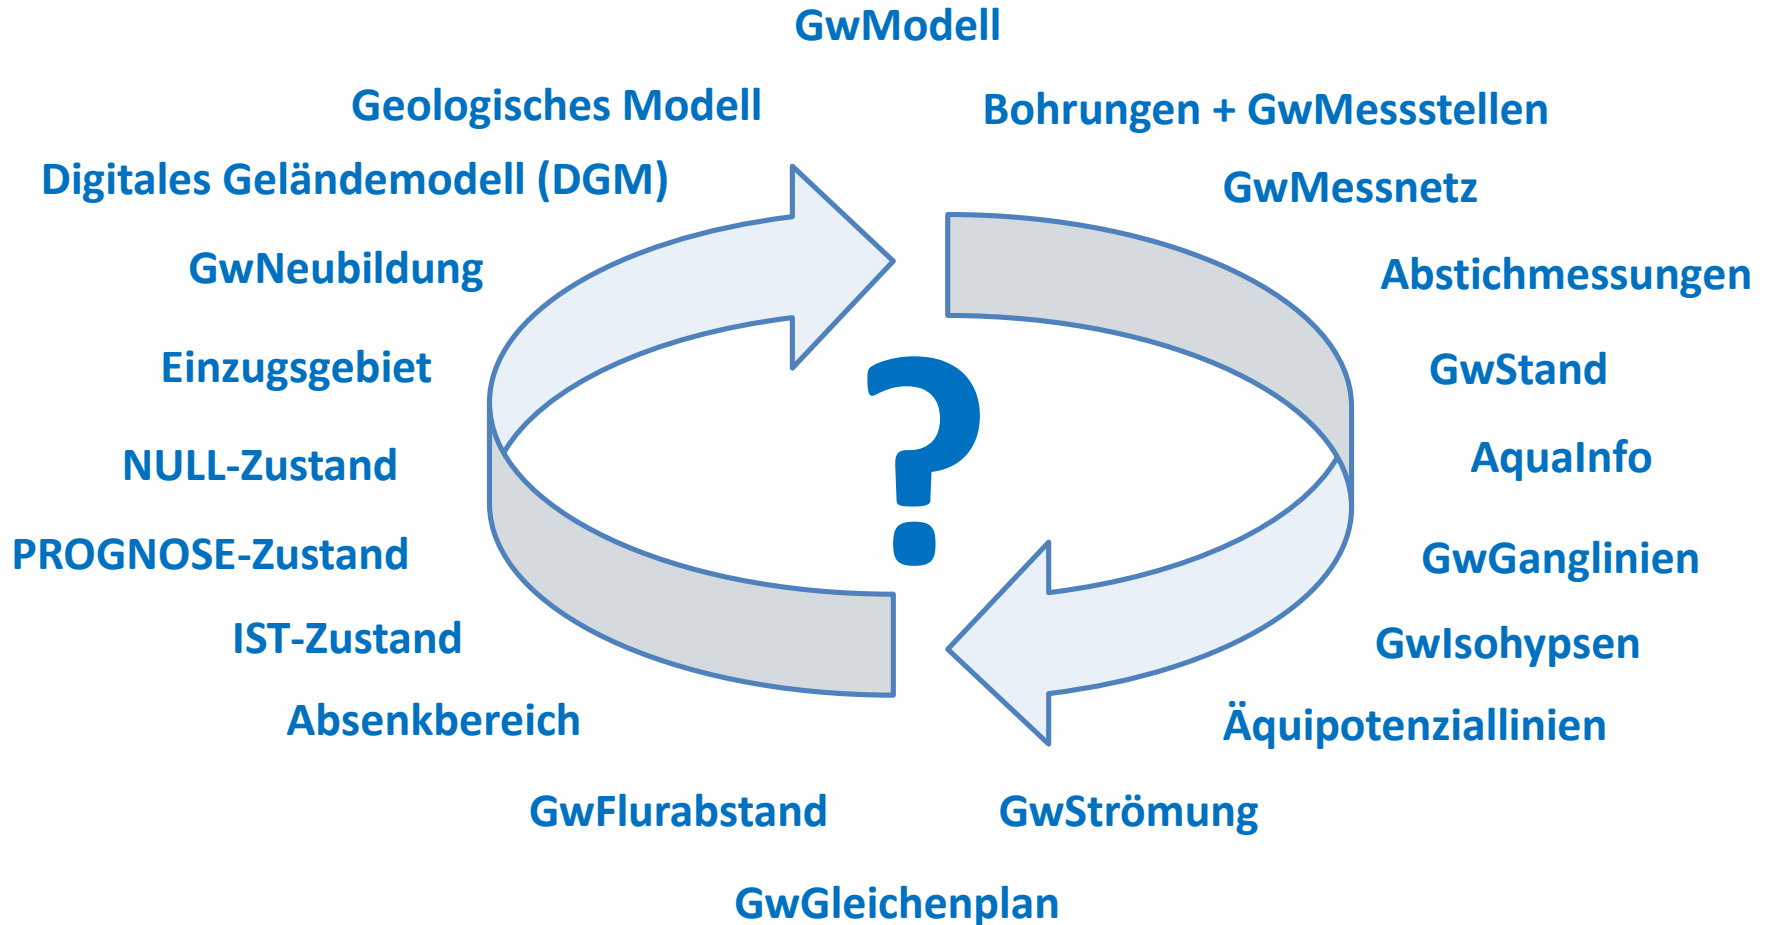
GwModell

Geologisches Modell

Bohrungen + GwMessstellen

Digitales Geländemodell (DGM)

GwMessnetz

GwNeubildung

Abstichmessungen

Einzugsgebiet

GwStand

?

AquaInfo

NULL-Zustand

PROGNOSE-Zustand

GwGanglinien

GwIsohypsen

IST-Zustand

Absenkbereich

Äquipotenziallinien

GwFlurabstand

GwStrömung

GwGleichenplan